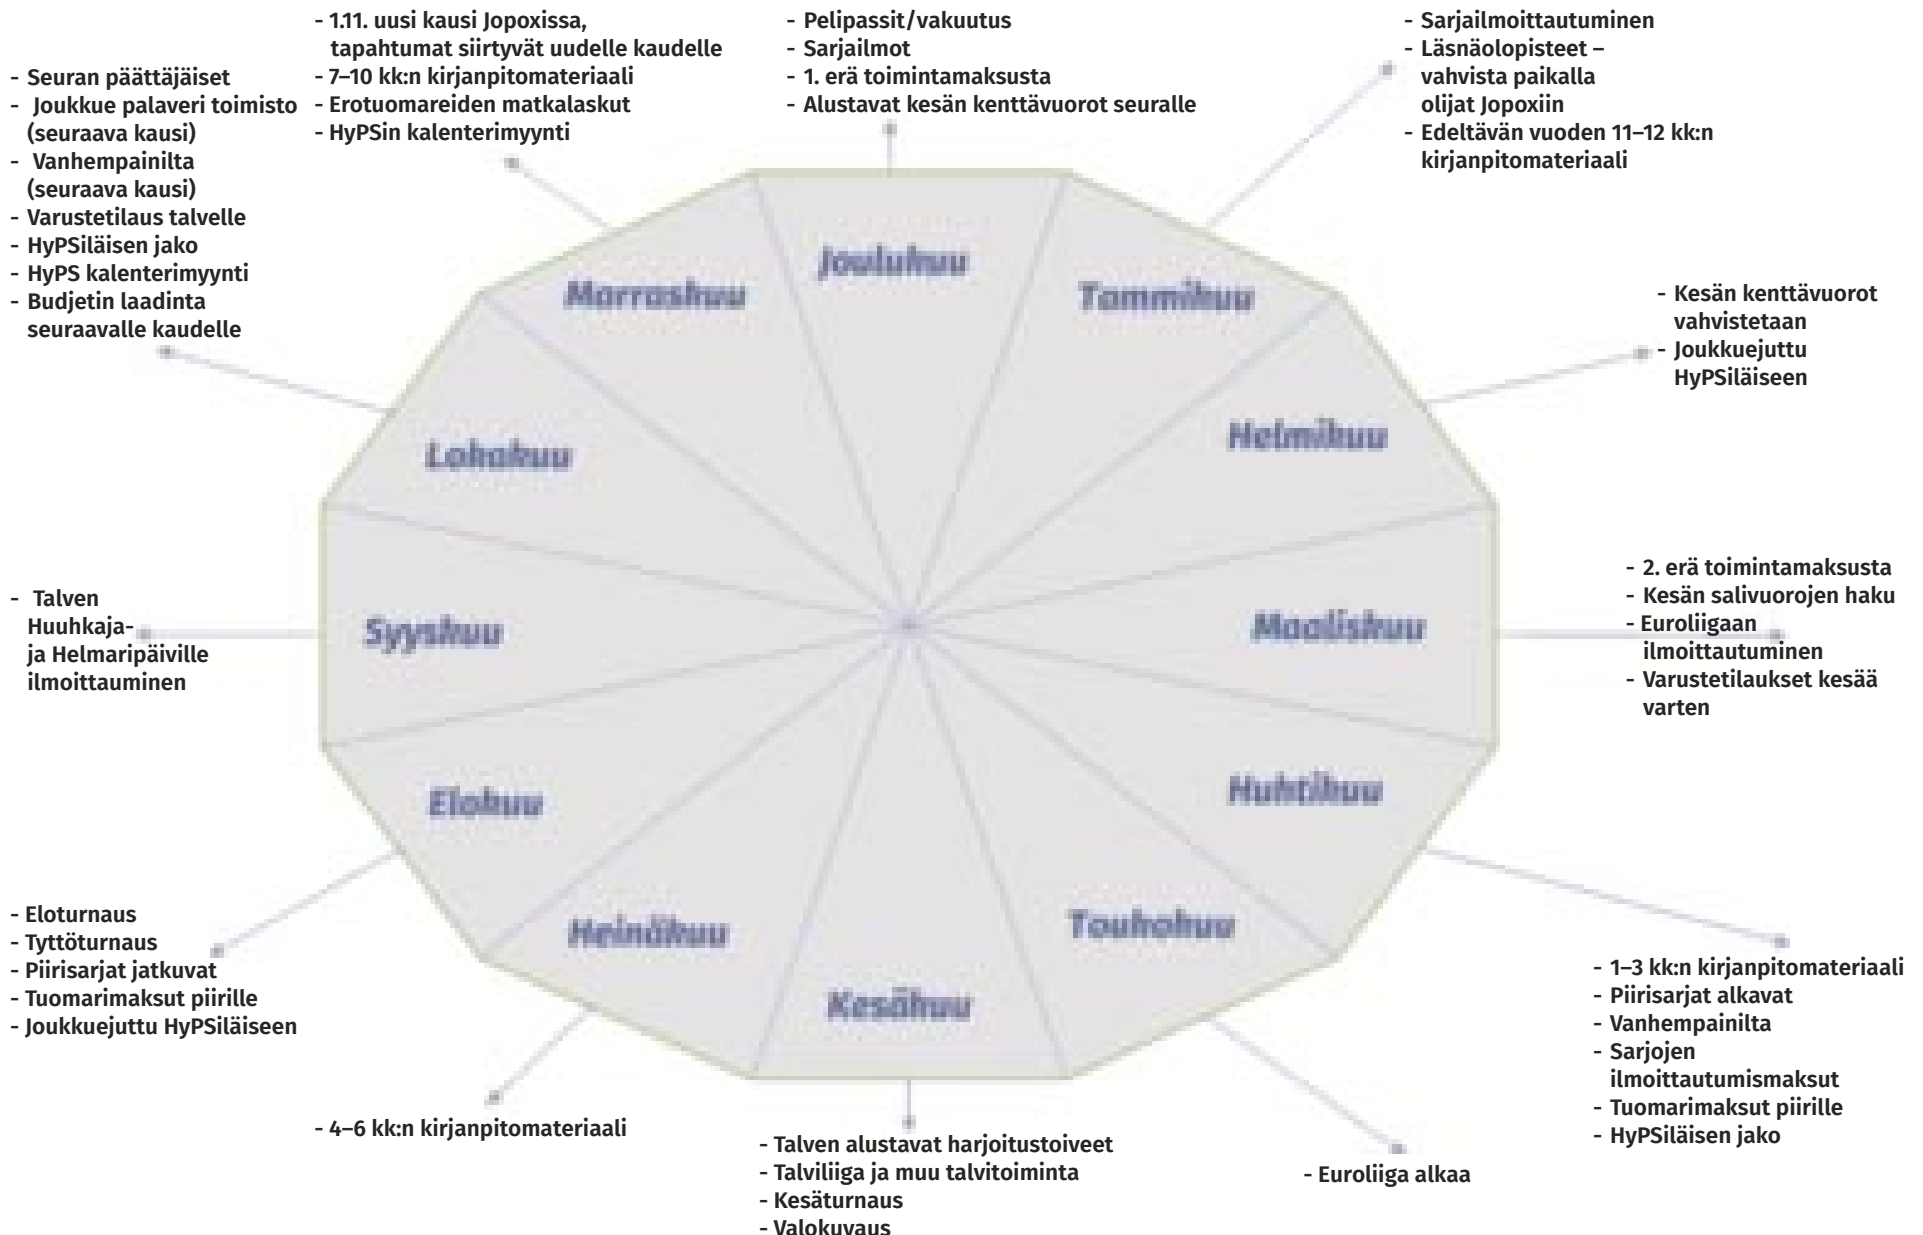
- Pelipassit/vakuutus
- Sarjailmot
- 1. erä toimintamaksusta
- Alustavat kesän kenttävuorot seuralle

Joulukuu

- Sarjailmoittautuminen
- Läsnäolopisteet – vahvista paikalla olijat Jopoxiin
- Edeltävän vuoden 11–12 kk:n kirjanpitomateriaali

Tammikuu

- Kesän kenttävuorot vahvistetaan
- Joukkuejuttu HyPSiläiseen

Helmikuu

- 2. erä toimintamaksusta
- Kesän salivuorojen haku
- Euroliigaan ilmoittautuminen
- Varustetilaukset kesää varten

Maaliskuu

Huhtikuu

- 1–3 kk:n kirjanpitomateriaali
- Piirisarjat alkavat
- Vanhempainilta
- Sarjojen ilmoittautumismaksut
- Tuomarimaksut piirille
- HyPSiläisen jako

Toukokuu

- Euroliiga alkaa

Kesäkuu

- Talven alustavat harjoitustoiveet
- Talviliiga ja muu talvitoiminta
- Kesäturnaus
- Valokuvaus

Heinäkuu

- 4–6 kk:n kirjanpitomateriaali

Elokuu

- Eloturnaus
- Tyttöturnaus
- Piirisarjat jatkuvat
- Tuomarimaksut piirille
- Joukkuejuttu HyPSiläiseen

Syyskuu

- Talven Huuhkaja- ja Helmaripäiville ilmoittauminen

Lokakuu

- Seuran päättäjäiset
- Joukkue palaveri toimisto (seuraava kausi)
- Vanhempainilta (seuraava kausi)
- Varustetilaus talvelle
- HyPSiläisen jako
- HyPS kalenterimyynti
- Budjetin laadinta seuraavalle kaudelle

Marraskuu

- 1.11. uusi kausi Jopoxissa, tapahtumat siirtyvät uudelle kaudelle
- 7–10 kk:n kirjanpitomateriaali
- Erotuomareiden matkalaskut
- HyPSin kalenterimyynti